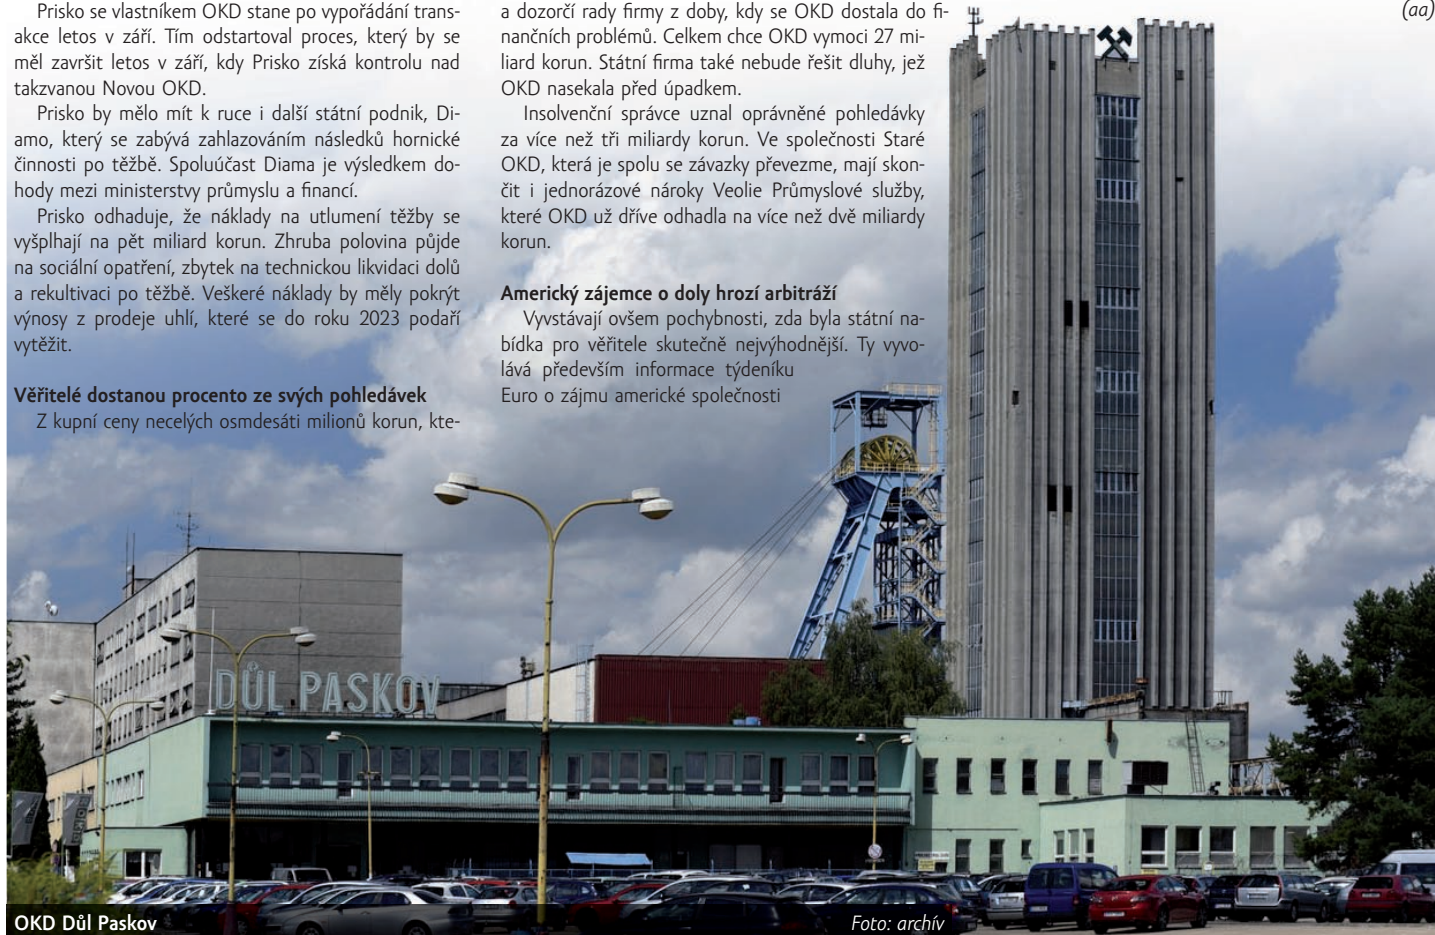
Prisko se vlastníkem OKD stane po vypořádání transakce letos v září. Tím odstartoval proces, který by se měl završit letos v září, kdy Prisko získá kontrolu nad takzvanou Novou OKD.

Prisko by mělo mít k ruce i další státní podnik, Diamo, který se zabývá zahlazováním následků hornické činnosti po těžbě. Spoluúčast Diama je výsledkem dohody mezi ministerstvy průmyslu a financí.

Prisko odhaduje, že náklady na utlumení těžby se vyšplhají na pět miliard korun. Zhruba polovina půjde na sociální opatření, zbytek na technickou likvidaci dolů a rekultivaci po těžbě. Veškeré náklady by měly pokrýt výnosy z prodeje uhlí, které se do roku 2023 podaří vytěžit.

**Věřitelé dostanou procento ze svých pohledávek**

Z kupní ceny necelých osmdesáti milionů korun, kte-

a dozorčí rady firmy z doby, kdy se OKD dostala do finančních problémů. Celkem chce OKD vymoci 27 miliard korun. Státní firma také nebude řešit dluhy, jež OKD nasekala před úpadkem.

Insolvenční správce uznal oprávněné pohledávky za více než tři miliardy korun. Ve společnosti Staré OKD, která je spolu se závazky převezme, mají skončit i jednorázové nároky Veolie Průmyslové služby, které OKD už dříve odhadla na více než dvě miliardy korun.

**Americký zájemce o doly hrozí arbitráží**

Vyvstávají ovšem pochybnosti, zda byla státní nabídka pro věřitele skutečně nejvýhodnější. Ty vyvolává především informace týdeníku Euro o zájmu americké společnosti

(aa)

DŮL PASKOV

**OKD Důl Paskov**

Foto: archív